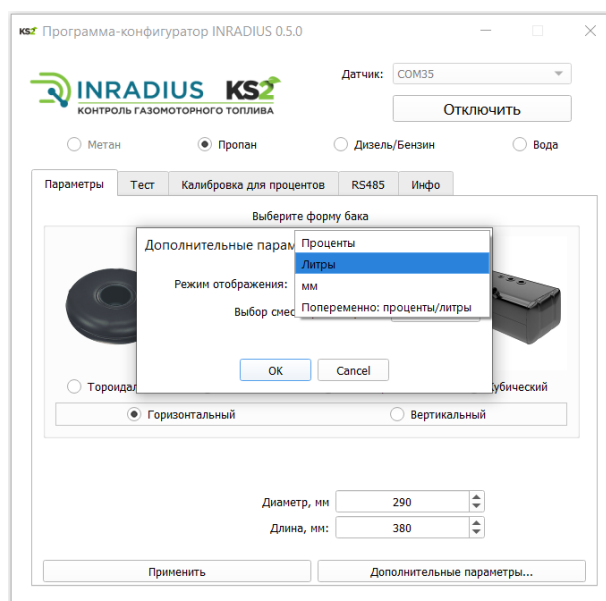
KS2 Программа-конфигуратор INRADIUS 0.5.0

INRADIUS KS2
КОНТРОЛЬ ГАЗОМОТОРНОГО ТОПЛИВА

Датчик: COM35

Отключить

Метан
Пропан
Дизель/Бензин
Вода

Параметры
Тест
Калибровка для процентов
RS485
Инфо

Выберите форму бака

Дополнительные парам

Режим отображения:

Выбор смес

Проценты
Литры
мм
Попеременно: проценты/литры

OK
Cancel

Тороидал
Кубический

Горизонтальный
Вертикальный

Диаметр, мм 290
Длина, мм: 380

Применить
Дополнительные параметры...